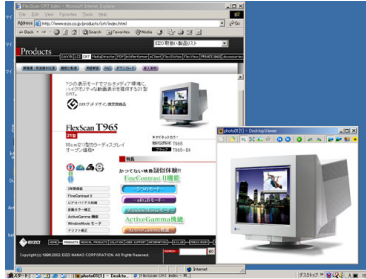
FlexScan CRT Index - Microsoft Internet Explorer

File Edit View Favorites Tools Help

Address http://www.eizo.co.jp/products/crt/index.html

Back Search Favorites History

EIZO 製품 (製品リスト)

Products

FlexScan T965

photo01 - DesktopViewer

特長

FineContrast

Internet

Copyright (c) 1996-2002 EIZO NANAO CORPORATION. All Rights Reserved.

EIZO

デスクトップ